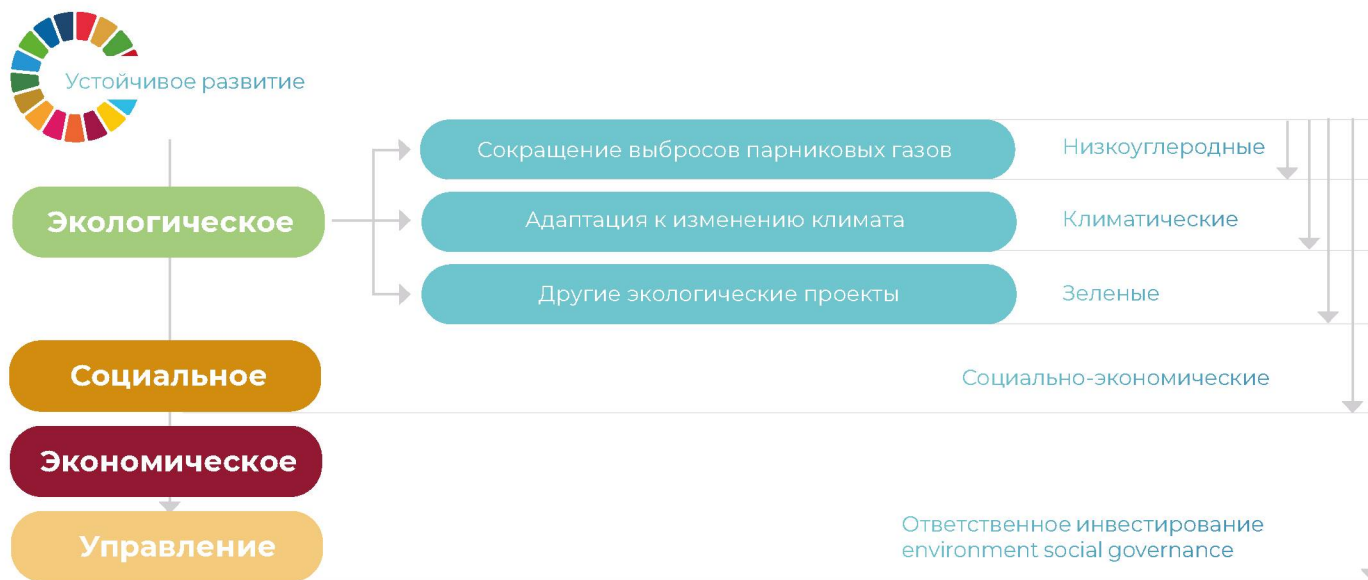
Устойчивое развитие

Экологическое

Сокращение выбросов парниковых газов

Низкоуглеродные

Адаптация к изменению климата

Климатические

Другие экологические проекты

Зеленые

Социальное

Социально-экономические

Экономическое

Управление

Ответственное инвестирование
environment social governance